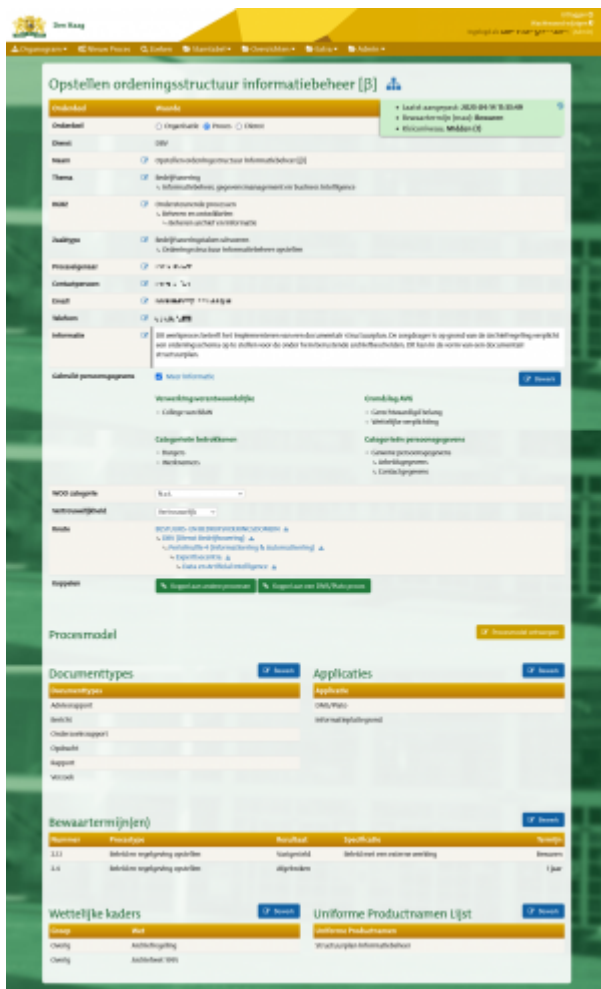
Den Haag

Organogram ▾ Nieuw Proces Zoeken Stamtabel ▾ Overzichten ▾ Extra ▾ Admin ▾

Opstellen ordeningsstructuur informatiebeheer [β]

- Laatst aangepast: 2020-04-14 15:33:48
- Bewaartermijn (max): Bewaren
- Risiconiveau: Midden (3)

| Onderdeel | Waarde |
|---|---|
| Onderdeel | ○ Organisatie ● Proces ○ Dienst |
| Dienst | DBV |
| Naam | Opstellen ordeningsstructuur informatiebeheer [β] |
| Thema | Bedrijfsvoering ↳ Informatiebeheer, gegevensmanagement en business intelligence |
| Hoofd | Ondersteunende processen ↳ Beheren en ondersteunen ↳ Beheren archief en informatie |
| Zaaktype | Bedrijfsvoeringstaken uitvoeren ↳ Ordeningsstructuur informatiebeheer opstellen |
| Proceseigenaar | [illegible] |
| Contactpersoon | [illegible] |
| Email | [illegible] |
| Telefoon | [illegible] |
| Informatie | Dit werkproces betreft het implementeren van een documentair structuurplan. De zorgdrager is op grond van de Archiefregeling verplicht een ordeningsschema op te stellen voor de onder hem berustende archiefbescheiden. Dit kan in de vorm van een documentair structuurplan. |

Gebruikt persoonsgegevens ☑ Meer informatie Bewerk

Verwerkingsverantwoordelijke
- College van B&W

Grondslag AVG
- Gerechtvaardigd belang
- Wettelijke verplichting

Categorieën betrokkenen
- Burgers
- Medewerkers

Categorieën persoonsgegevens
- Gewone persoonsgegevens
↳ Identificatiegegevens
↳ Contactgegevens

WOO categorie N.v.t.

Vertrouwelijkheid Vertrouwelijk

Route BESTUURS- EN ORGANISATIEONDERSTEUNING ▲
↳ DBV (Dienst Bedrijfsvoering) ▲
↳ Portefeuille 4 (Informatiebeleid & Automatisering) ▲
↳ Expertisecentra ▲
↳ Data en Artificial Intelligence ▲

Koppelen Koppel aan andere processen Koppel aan een DMS/Rato proces

Procesmodel Procesmodel uploaden

Documenttypes Bewerk

| Documenttypes |
|---|
| Adviesrapport |
| Bericht |
| Onderzoeksrapport |
| Opdracht |
| Rapport |
| Verzoek |

Applicaties Bewerk

| Applicatie |
|---|
| DMS/Rato |
| Informatieplatform |

Bewaartermijn(en) Bewerk

| Nummer | Procestype | Resultaat | Specificatie | Termijn |
|---|---|---|---|---|
| 2.11 | Beleidsen regelgeving opstellen | Vastgesteld | Beleid met een externe werking | Bewaren |
| 2.4 | Beleidsen regelgeving opstellen | Afgebroken | | 1 jaar |

Wettelijke kaders Bewerk

| Groep | Wet |
|---|---|
| Overig | Archiefregeling |
| Overig | Archiefwet 1995 |

Uniforme Productnamen Lijst Bewerk

| Uniforme Productnamen |
|---|
| Structuurplan informatiebeheer |